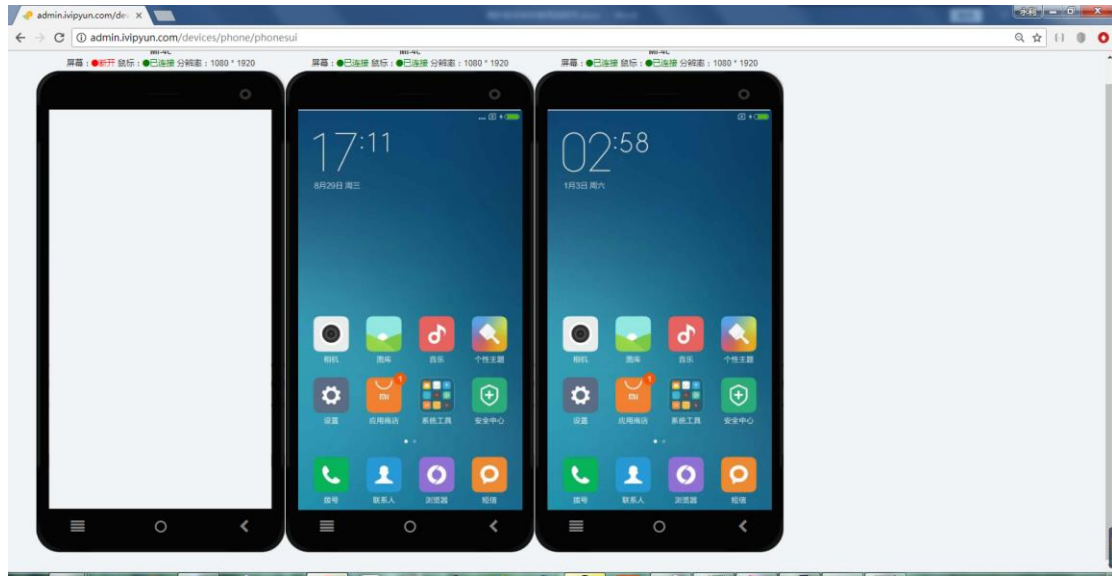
admin.ivipyun.com/de ×

admin.ivipyun.com/devices/phone/phonesui

MI-4C
屏幕：●断开 鼠标：●已连接 分辨率：1080 * 1920

MI-4C
屏幕：●已连接 鼠标：●已连接 分辨率：1080 * 1920

17:11
8月29日 周三

相机 图库 音乐 个性主题
设置 应用商店 系统工具 安全中心
拨号 联系人 浏览器 短信

MI-4C
屏幕：●已连接 鼠标：●已连接 分辨率：1080 * 1920

02:58
1月3日 周六

相机 图库 音乐 个性主题
设置 应用商店 系统工具 安全中心
拨号 联系人 浏览器 短信